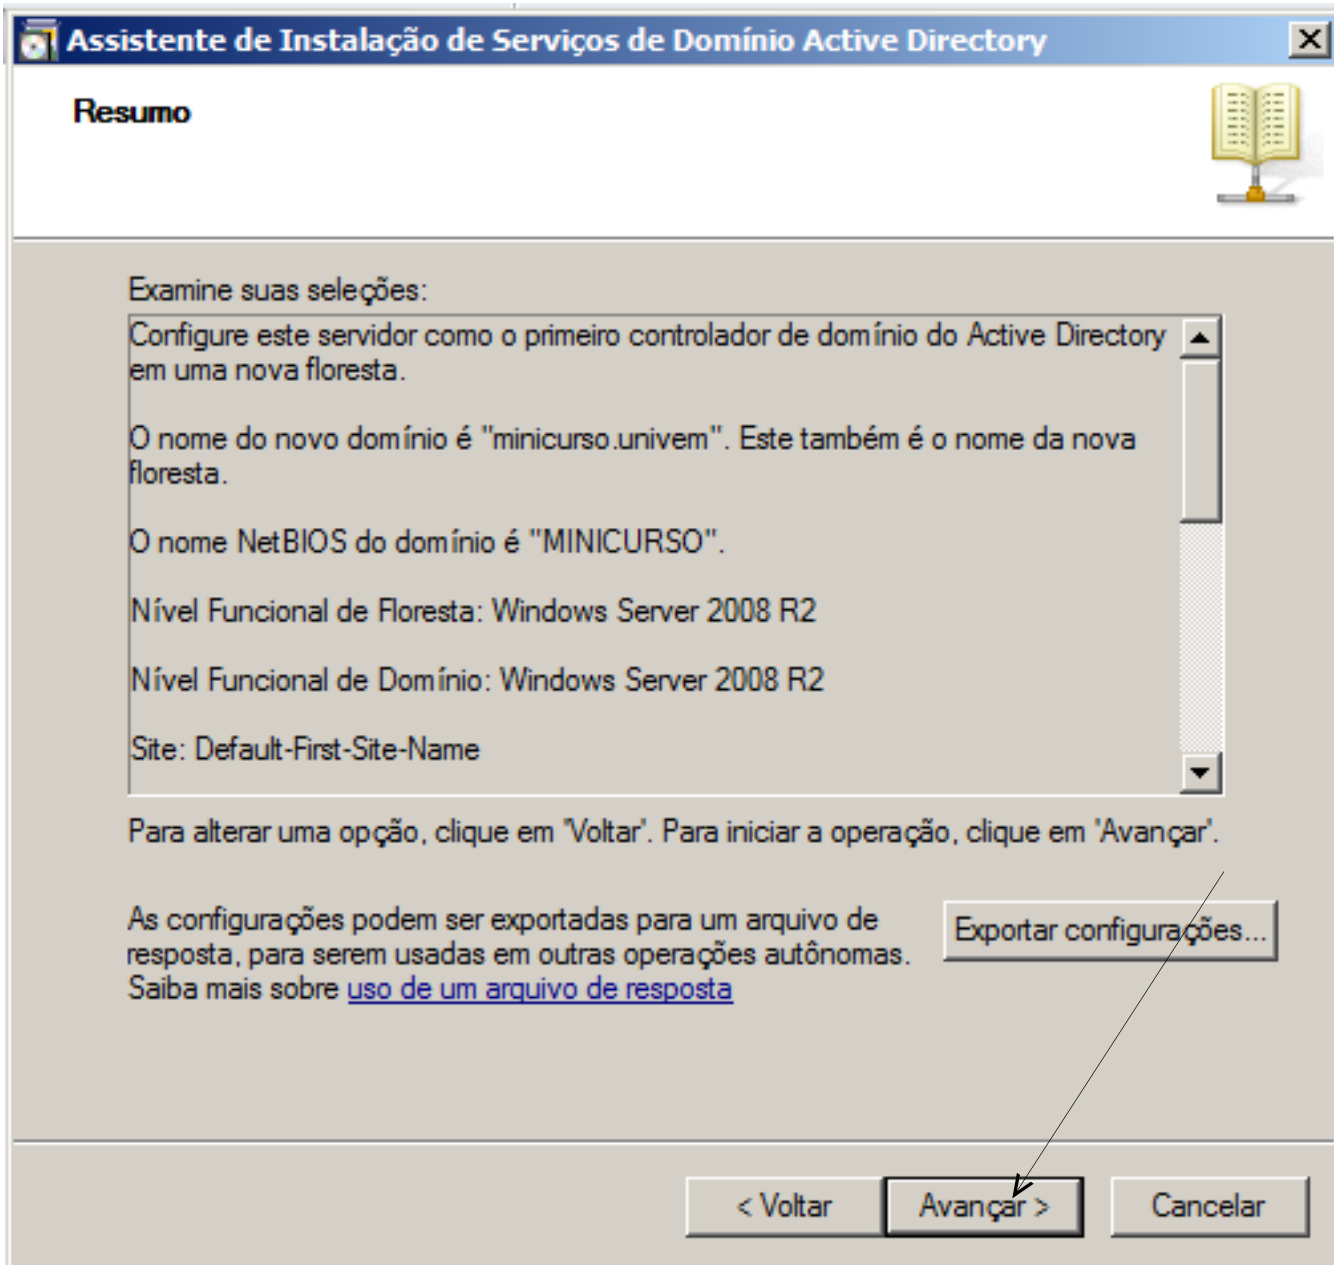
Assistente de Instalação de Serviços de Domínio Active Directory

Resumo

Examine suas seleções:

Configure este servidor como o primeiro controlador de domínio do Active Directory em uma nova floresta.

O nome do novo domínio é "minicurso.univem". Este também é o nome da nova floresta.

O nome NetBIOS do domínio é "MINICURSO".

Nível Funcional de Floresta: Windows Server 2008 R2

Nível Funcional de Domínio: Windows Server 2008 R2

Site: Default-First-Site-Name

Para alterar uma opção, clique em 'Voltar'. Para iniciar a operação, clique em 'Avançar'.

As configurações podem ser exportadas para um arquivo de resposta, para serem usadas em outras operações autônomas. Saiba mais sobre uso de um arquivo de resposta

Exportar configurações...

< Voltar

Avançar >

Cancelar